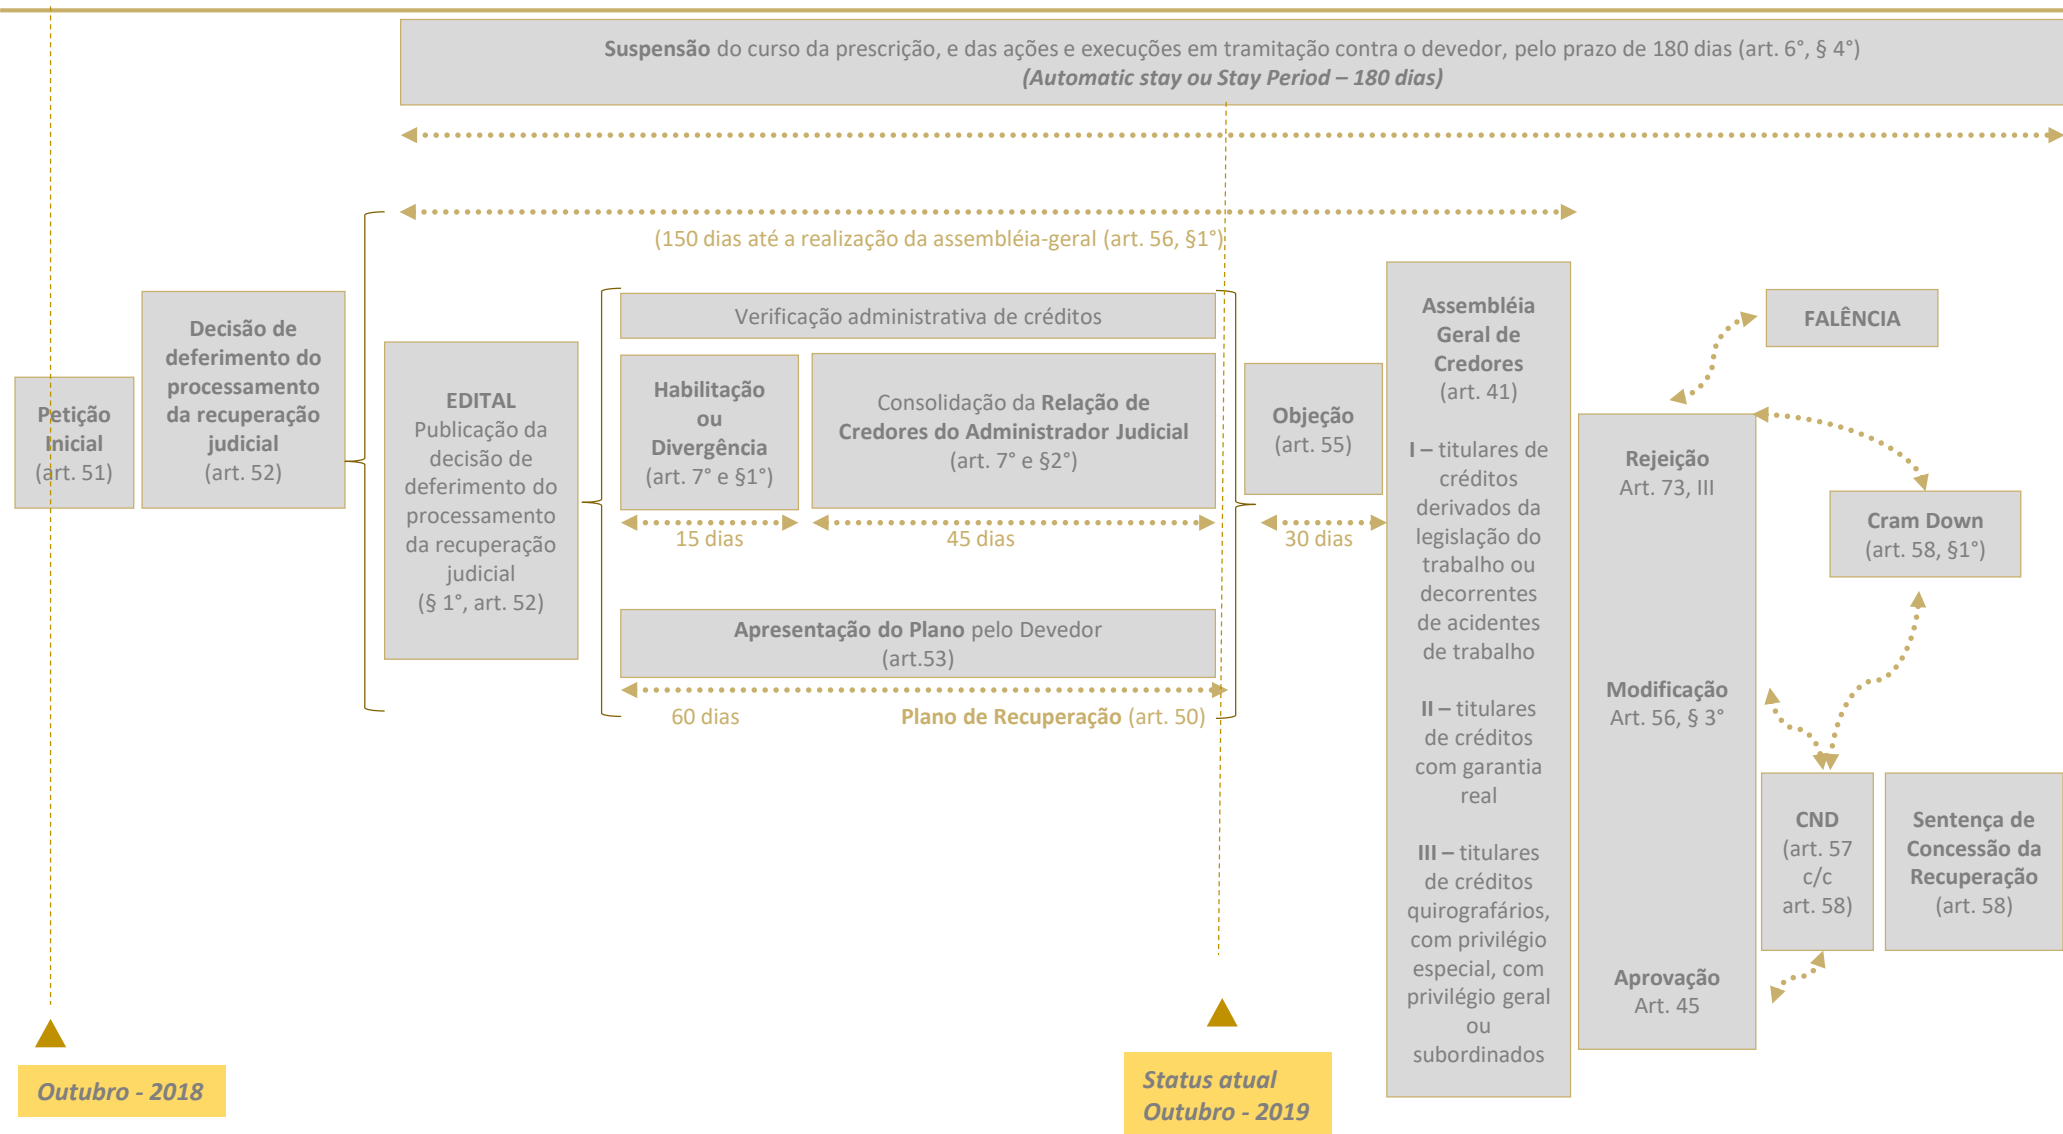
**Suspensão** do curso da prescrição, e das ações e execuções em tramitação contra o devedor, pelo prazo de 180 dias (art. 6°, § 4°)
*(Automatic stay ou Stay Period – 180 dias)*

(150 dias até a realização da assembléia-geral (art. 56, §1°)

**Petição Inicial** (art. 51)

**Decisão de deferimento do processamento da recuperação judicial** (art. 52)

**EDITAL** Publicação da decisão de deferimento do processamento da recuperação judicial (§ 1°, art. 52)

Verificação administrativa de créditos

**Habilitação ou Divergência** (art. 7° e §1°)

15 dias

Consolidação da **Relação de Credores do Administrador Judicial** (art. 7° e §2°)

45 dias

**Apresentação do Plano** pelo Devedor (art.53)

60 dias

**Plano de Recuperação** (art. 50)

**Objeção** (art. 55)

30 dias

**Assembléia Geral de Credores** (art. 41)

**I –** titulares de créditos derivados da legislação do trabalho ou decorrentes de acidentes de trabalho

**II –** titulares de créditos com garantia real

**III –** titulares de créditos quirografários, com privilégio especial, com privilégio geral ou subordinados

**FALÊNCIA**

**Rejeição** Art. 73, III

**Modificação** Art. 56, § 3°

**Aprovação** Art. 45

**Cram Down** (art. 58, §1°)

**CND** (art. 57 c/c art. 58)

**Sentença de Concessão da Recuperação** (art. 58)

*Outubro - 2018*

*Status atual Outubro - 2019*